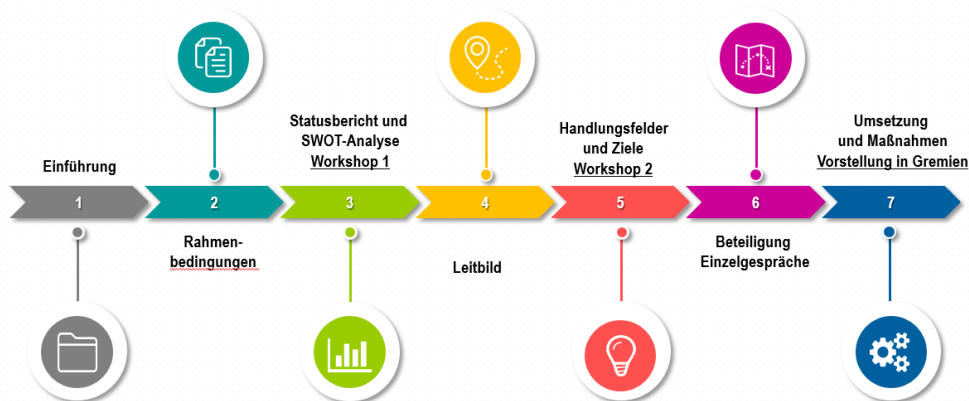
Einführung

1

Rahmenbedingungen

2

Statusbericht und SWOT-Analyse
Workshop 1

3

Leitbild

4

Handlungsfelder und Ziele
Workshop 2

5

Beteiligung
Einzelgespräche

6

Umsetzung und Maßnahmen
Vorstellung in Gremien

7